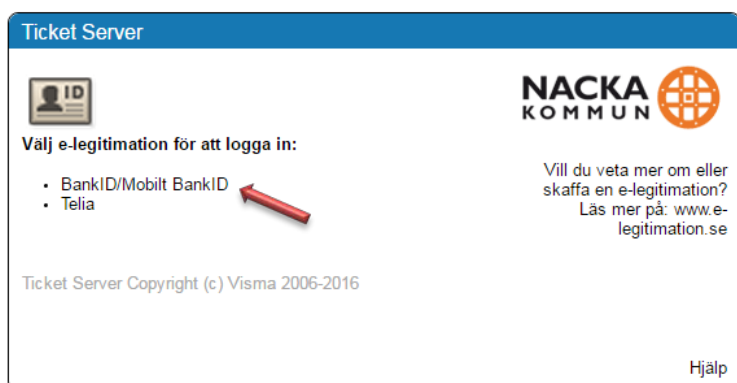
Ticket Server

ID

NACKA KOMMUN

Välj e-legitimation för att logga in:

- BankID/Mobilt BankID
- Telia

Vill du veta mer om eller skaffa en e-legitimation? Läs mer på: www.e-legitimation.se

Ticket Server Copyright (c) Visma 2006-2016

Hjälp